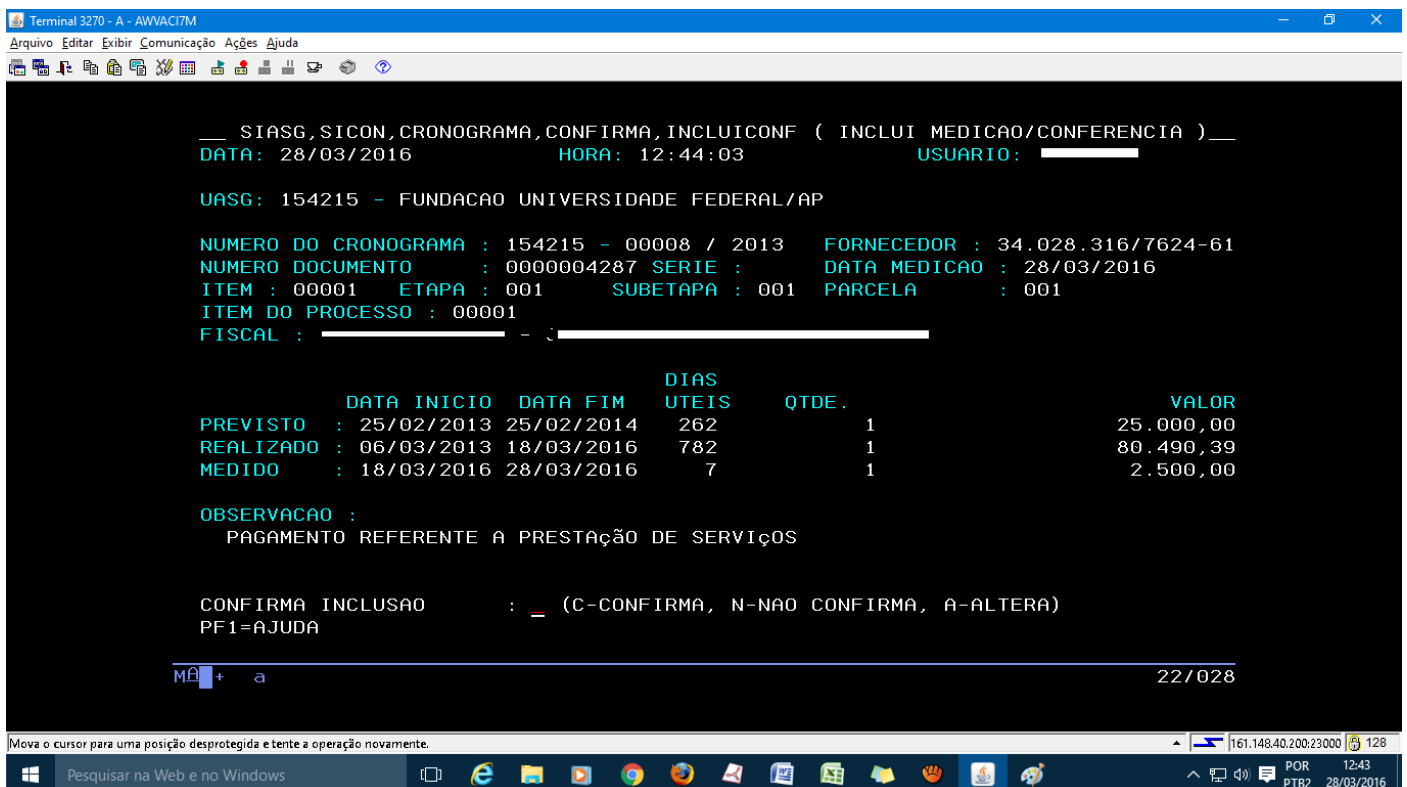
Terminal 3270 - A - AWVACI7M

Arquivo Editar Exibir Comunicação Ações Ajuda

__ SIASG,SICON,CRONOGRAMA,CONFIRMA,INCLUICONF ( INCLUI MEDICAO/CONFERENCIA )__
DATA: 28/03/2016 HORA: 12:44:03 USUARIO:

UASG: 154215 - FUNDACAO UNIVERSIDADE FEDERAL/AP

NUMERO DO CRONOGRAMA : 154215 - 00008 / 2013 FORNECEDOR : 34.028.316/7624-61
NUMERO DOCUMENTO : 0000004287 SERIE : DATA MEDICAO : 28/03/2016
ITEM : 00001 ETAPA : 001 SUBETAPA : 001 PARCELA : 001
ITEM DO PROCESSO : 00001
FISCAL : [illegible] - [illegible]

| | DATA INICIO | DATA FIM | DIAS UTEIS | QTDE. | VALOR |
|---|---|---|---|---|---|
| PREVISTO : | 25/02/2013 | 25/02/2014 | 262 | 1 | 25.000,00 |
| REALIZADO : | 06/03/2013 | 18/03/2016 | 782 | 1 | 80.490,39 |
| MEDIDO : | 18/03/2016 | 28/03/2016 | 7 | 1 | 2.500,00 |

OBSERVACAO :
PAGAMENTO REFERENTE A PRESTAçãO DE SERVIçOS

CONFIRMA INCLUSAO : _ (C-CONFIRMA, N-NAO CONFIRMA, A-ALTERA)
PF1=AJUDA

MA + a 22/028

Mova o cursor para uma posição desprotegida e tente a operação novamente.
161.148.40.200:23000 128

Pesquisar na Web e no Windows
POR PTB2 12:43 28/03/2016